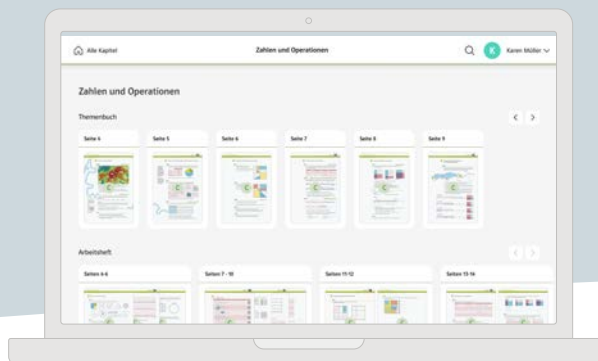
Alle Kapitel

Zahlen und Operationen

K Karen Müller

Zahlen und Operationen

Themenbuch

Seite 4

Seite 5

Seite 6

Seite 7

Seite 8

Seite 9

Arbeitsheft

Seiten 4-6

Seiten 7-10

Seiten 11-12

Seiten 13-16